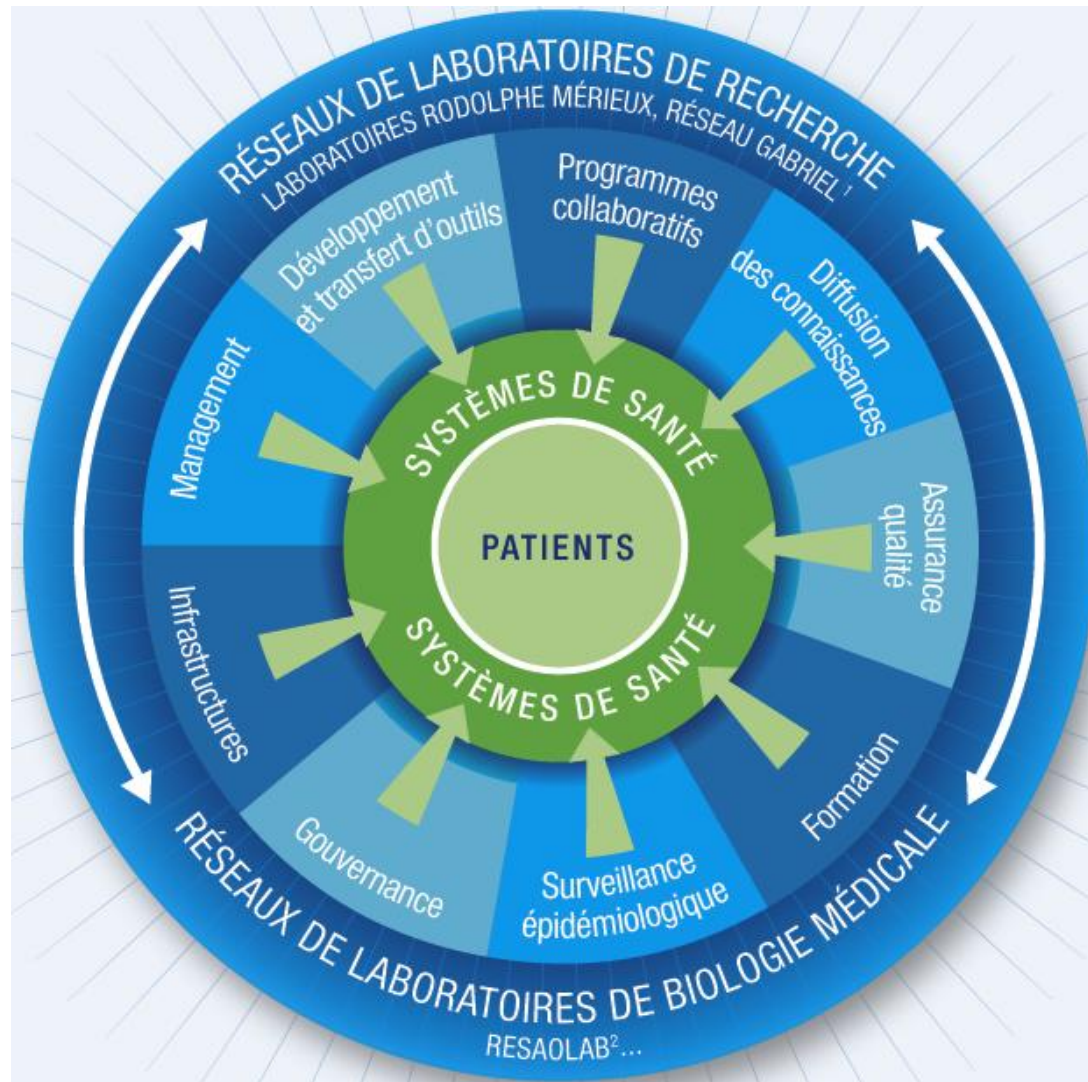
RÉSEAUX DE LABORATOIRES DE RECHERCHE
LABORATOIRES RODOLPHE MÉRIEUX, RÉSEAU GABRIEL$^1$

Développement et transfert d'outils

Programmes collaboratifs

Diffusion des connaissances

Management

Assurance qualité

Infrastructures

Formation

Gouvernance

Surveillance épidémiologique

SYSTÈMES DE SANTÉ

PATIENTS

SYSTÈMES DE SANTÉ

RÉSEAUX DE LABORATOIRES DE BIOLOGIE MÉDICALE
RESAOLAB$^2$...